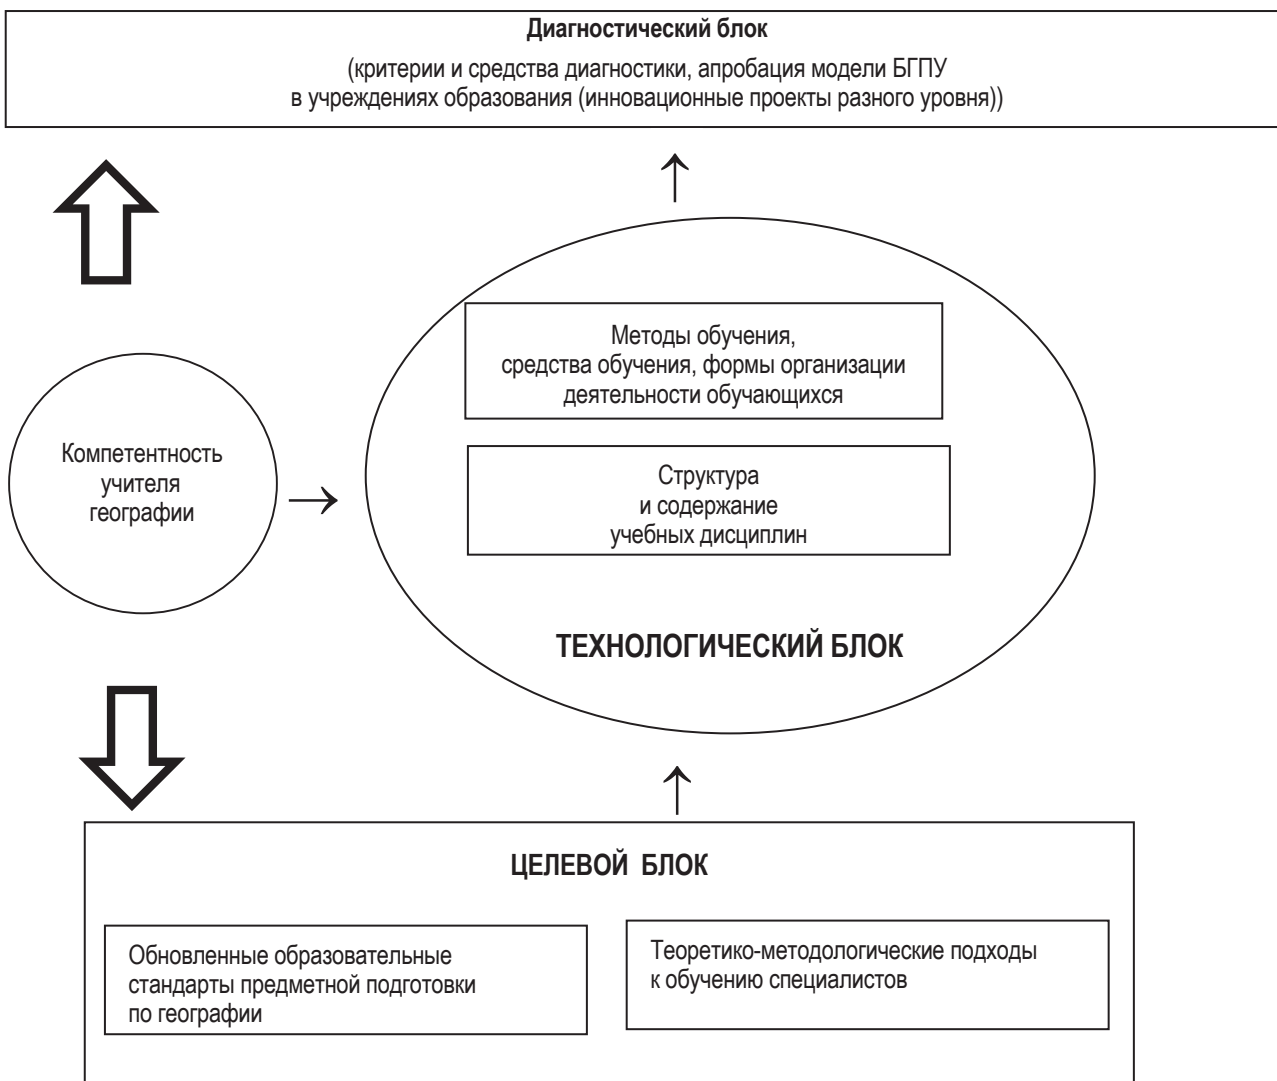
Диагностический блок

(критерии и средства диагностики, апробация модели БГПУ в учреждениях образования (инновационные проекты разного уровня))

Методы обучения, средства обучения, формы организации деятельности обучающихся

Компетентность учителя географии

Структура и содержание учебных дисциплин

ТЕХНОЛОГИЧЕСКИЙ БЛОК

ЦЕЛЕВОЙ БЛОК

Обновленные образовательные стандарты предметной подготовки по географии

Теоретико-методологические подходы к обучению специалистов